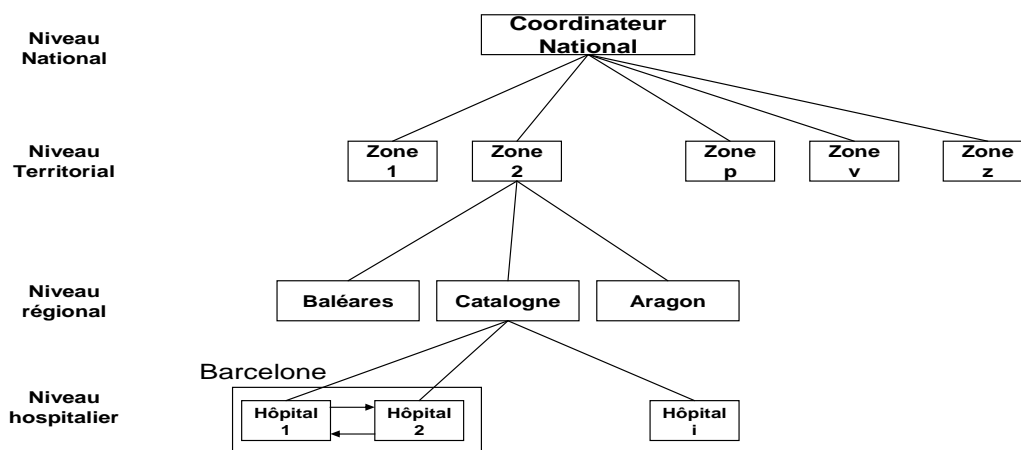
Niveau National

Coordinateur National

Niveau Territorial

Zone 1

Zone 2

Zone p

Zone v

Zone z

Niveau régional

Baléares

Catalogne

Aragon

Barcelone

Niveau hospitalier

Hôpital 1

Hôpital 2

Hôpital i